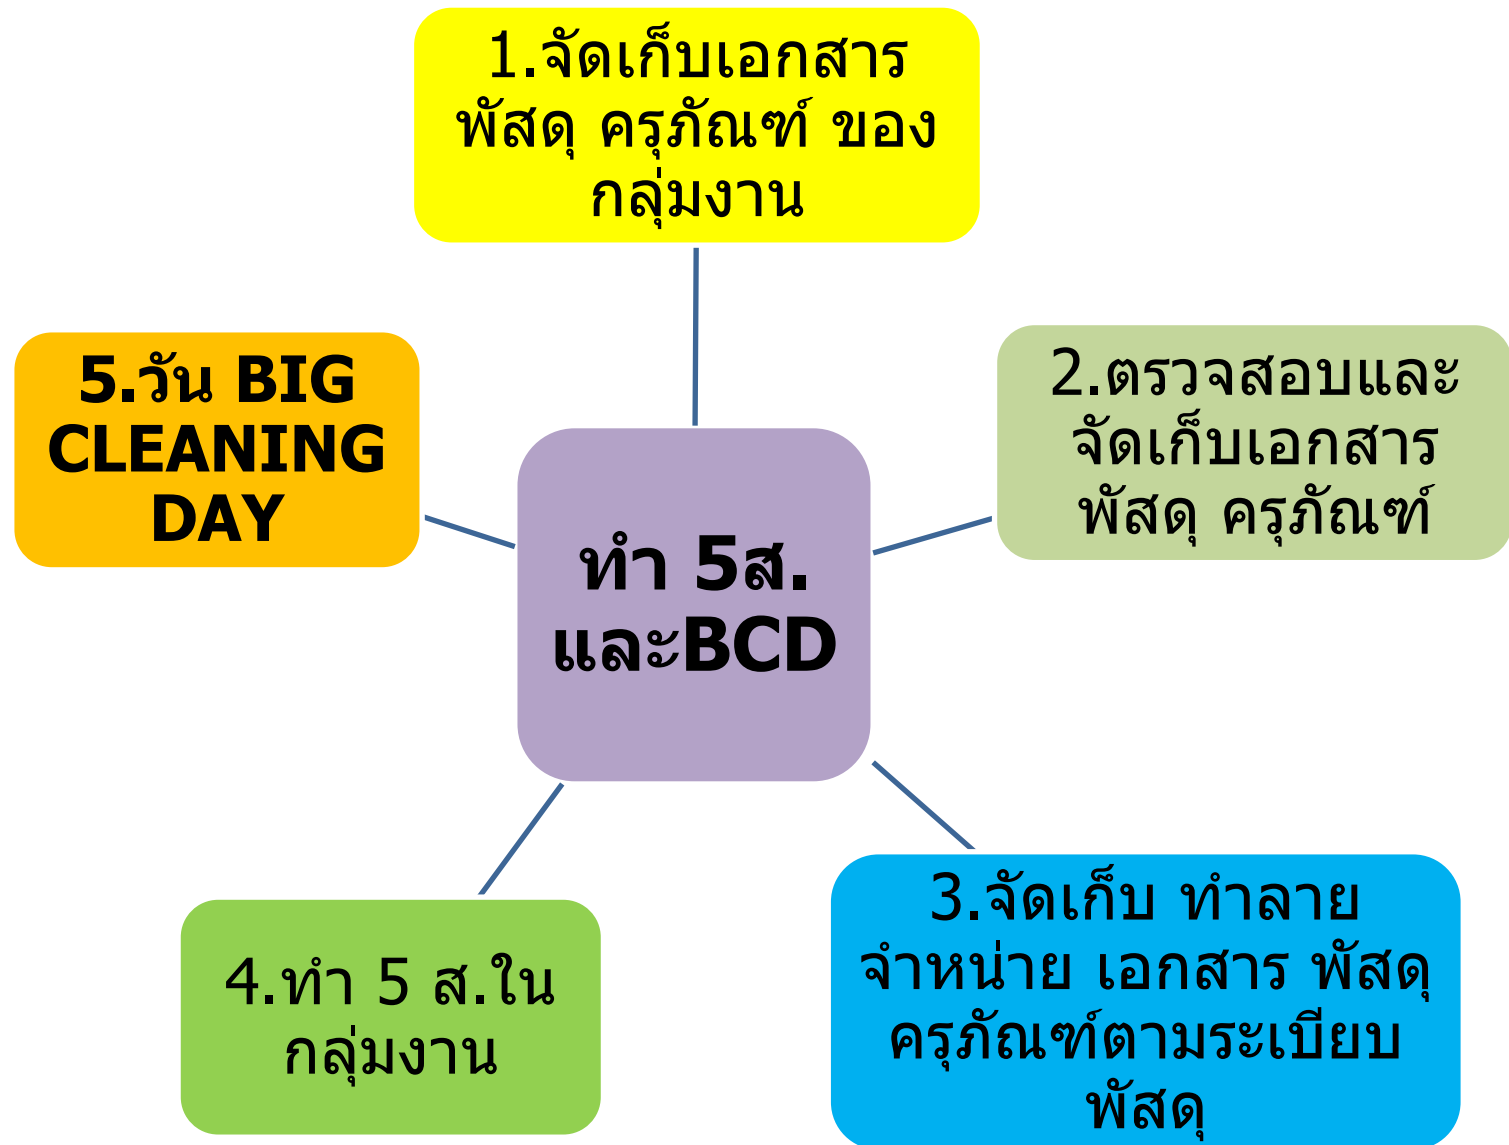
1.จัดเก็บเอกสาร พัสดุ ครุภัณฑ์ ของกลุ่มงาน

5.วัน BIG CLEANING DAY

2.ตรวจสอบและจัดเก็บเอกสาร พัสดุ ครุภัณฑ์

ทำ 5ส. และBCD

3.จัดเก็บ ทำลาย จำหน่าย เอกสาร พัสดุ ครุภัณฑ์ตามระเบียบพัสดุ

4.ทำ 5 ส.ในกลุ่มงาน